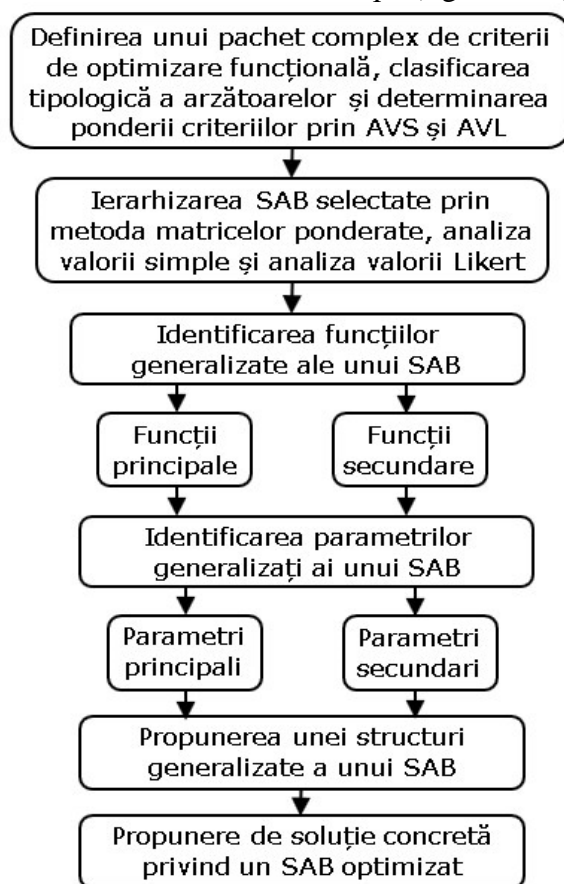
Definirea unui pachet complex de criterii de optimizare funcțională, clasificarea tipologică a arzătoarelor și determinarea ponderii criteriilor prin AVS și AVL

Ierarhizarea SAB selectate prin metoda matricelor ponderate, analiza valorii simple și analiza valorii Likert

Identificarea funcțiilor generalizate ale unui SAB

Funcții principale

Funcții secundare

Identificarea parametrilor generalizați ai unui SAB

Parametri principali

Parametri secundari

Propunerea unei structuri generalizate a unui SAB

Propunere de soluție concretă privind un SAB optimizat